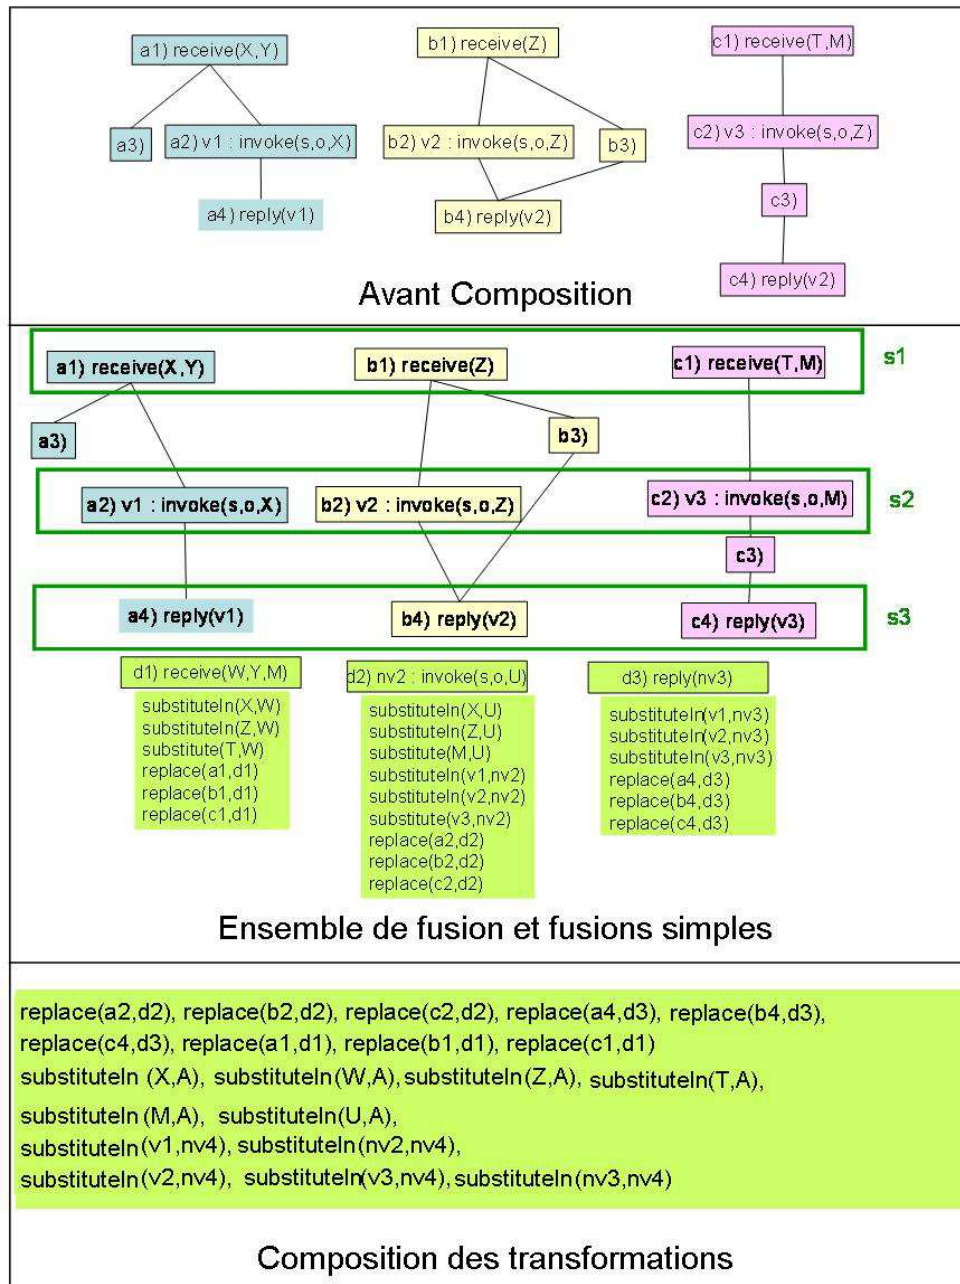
a1) receive(X,Y)

a3)

a2) v1 : invoke(s,o,X)

a4) reply(v1)

b1) receive(Z)

b2) v2 : invoke(s,o,Z)

b3)

b4) reply(v2)

c1) receive(T,M)

c2) v3 : invoke(s,o,Z)

c3)

c4) reply(v2)

Avant Composition

a1) receive(X,Y)

b1) receive(Z)

c1) receive(T,M)

s1

a3)

b3)

a2) v1 : invoke(s,o,X)

b2) v2 : invoke(s,o,Z)

c2) v3 : invoke(s,o,M)

s2

c3)

a4) reply(v1)

b4) reply(v2)

c4) reply(v3)

s3

d1) receive(W,Y,M)

substituteIn(X,W)
substituteIn(Z,W)
substitute(T,W)
replace(a1,d1)
replace(b1,d1)
replace(c1,d1)

d2) nv2 : invoke(s,o,U)

substituteIn(X,U)
substituteIn(Z,U)
substitute(M,U)
substituteIn(v1,nv2)
substituteIn(v2,nv2)
substitute(v3,nv2)
replace(a2,d2)
replace(b2,d2)
replace(c2,d2)

d3) reply(nv3)

substituteIn(v1,nv3)
substituteIn(v2,nv3)
substituteIn(v3,nv3)
replace(a4,d3)
replace(b4,d3)
replace(c4,d3)

Ensemble de fusion et fusions simples

replace(a2,d2), replace(b2,d2), replace(c2,d2), replace(a4,d3), replace(b4,d3), replace(c4,d3), replace(a1,d1), replace(b1,d1), replace(c1,d1)
substituteIn (X,A), substituteIn(W,A), substituteIn(Z,A), substituteIn(T,A),
substituteIn (M,A), substituteIn(U,A),
substituteIn(v1,nv4), substituteIn(nv2,nv4),
substituteIn(v2,nv4), substituteIn(v3,nv4), substituteIn(nv3,nv4)

Composition des transformations